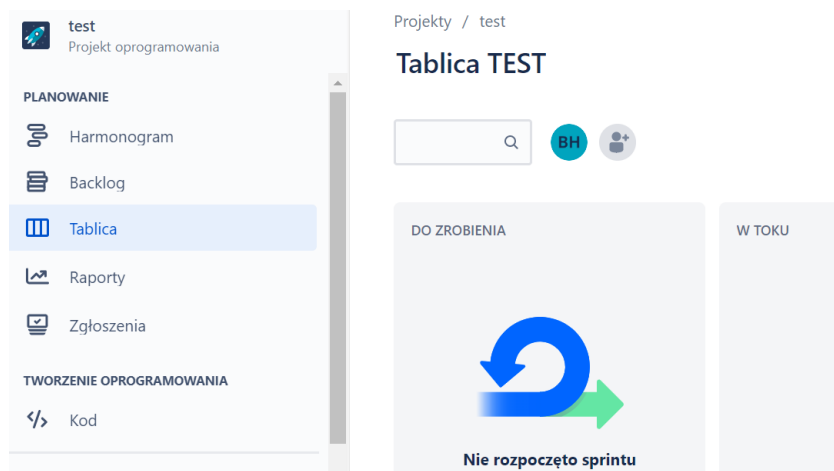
test
Projekt oprogramowania

PLANOWANIE

Harmonogram

Backlog

Tablica

Raporty

Zgłoszenia

TWORZENIE OPROGRAMOWANIA

Kod

Projekty / test

Tablica TEST

BH

DO ZROBIENIA

W TOKU

Nie rozpoczęto sprintu